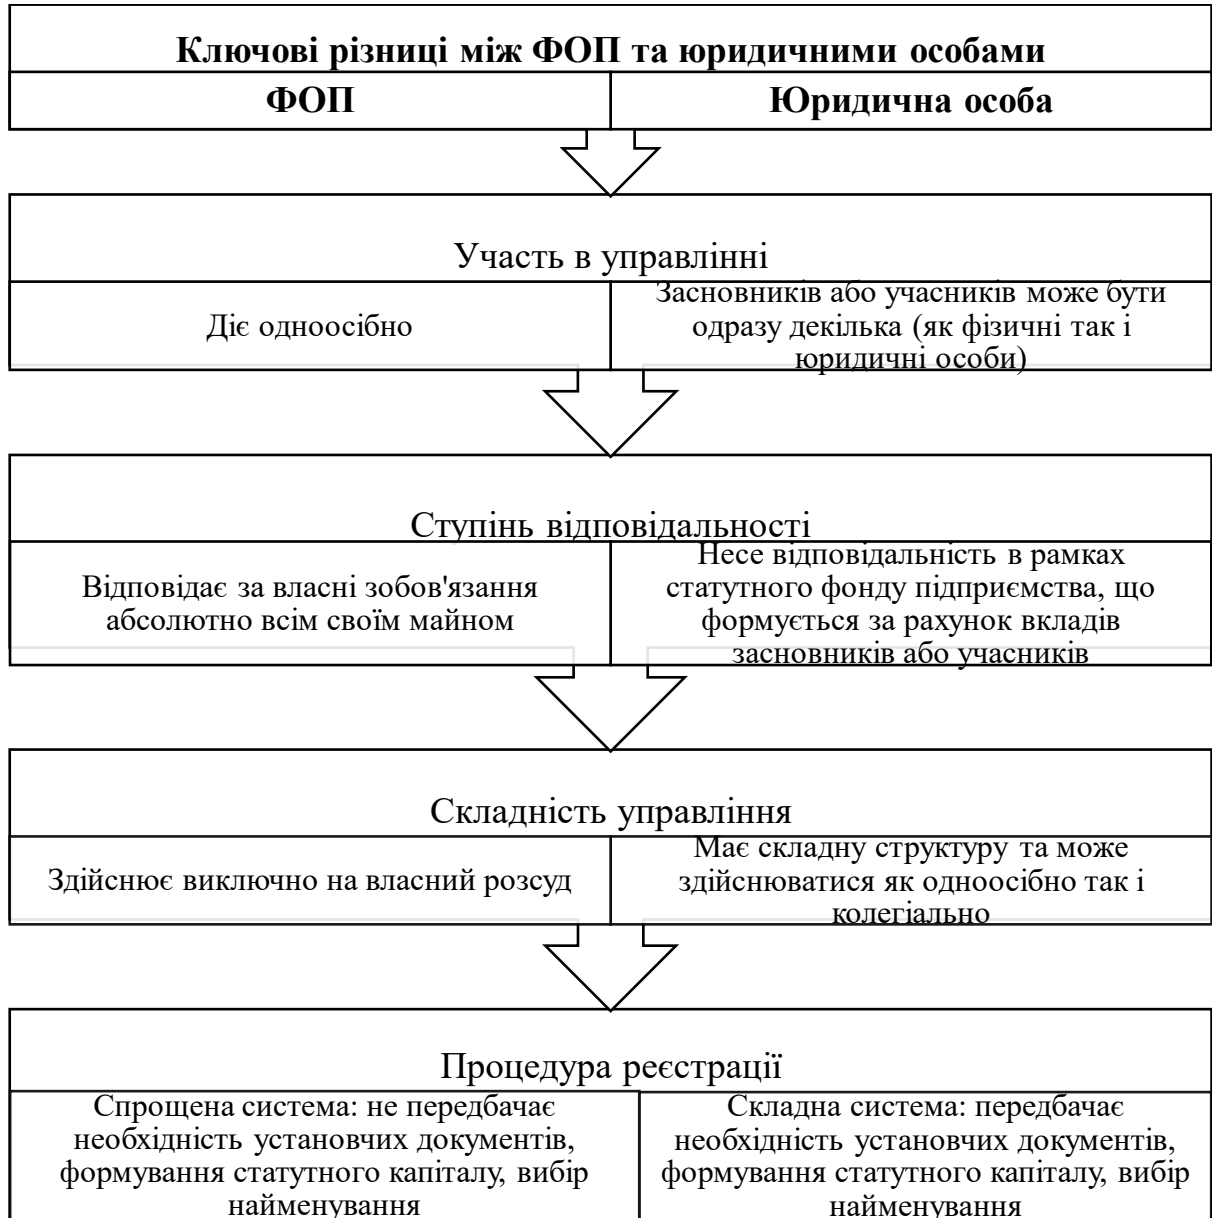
Ключові різниці між ФОП та юридичними особами

| ФОП | Юридична особа |
|---|---|

Участь в управлінні

| Діє одноосібно | Засновників або учасників може бути одразу декілька (як фізичні так і юридичні особи) |
|---|---|

Ступінь відповідальності

| Відповідає за власні зобов'язання абсолютно всім своїм майном | Несе відповідальність в рамках статутного фонду підприємства, що формується за рахунок вкладів засновників або учасників |
|---|---|

Складність управління

| Здійснює виключно на власний розсуд | Має складну структуру та може здійснюватися як одноосібно так і колегіально |
|---|---|

Процедура реєстрації

| Спрощена система: не передбачає необхідність установчих документів, формування статутного капіталу, вибір найменування | Складна система: передбачає необхідність установчих документів, формування статутного капіталу, вибір найменування |
|---|---|